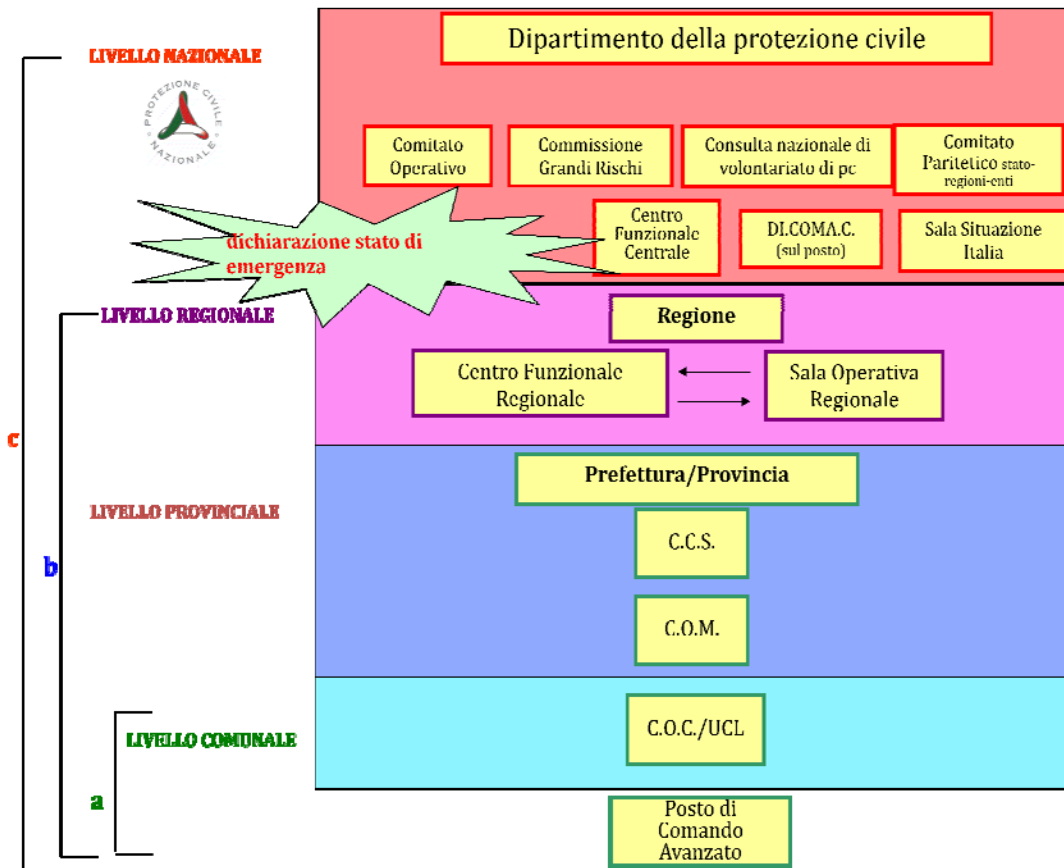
LIVELLO NAZIONALE

PROTEZIONE CIVILE NAZIONALE

Dipartimento della protezione civile

Comitato Operativo

Commissione Grandi Rischi

Consulta nazionale di volontariato di pc

Comitato Paritetico stato-regioni-enti

dichiarazione stato di emergenza

Centro Funzionale Centrale

DI.COMA.C. (sul posto)

Sala Situazione Italia

LIVELLO REGIONALE

Regione

Centro Funzionale Regionale

Sala Operativa Regionale

c

LIVELLO PROVINCIALE

Prefettura/Provincia

b

C.C.S.

C.O.M.

LIVELLO COMUNALE

C.O.C./UCL

a

Posto di Comando Avanzato